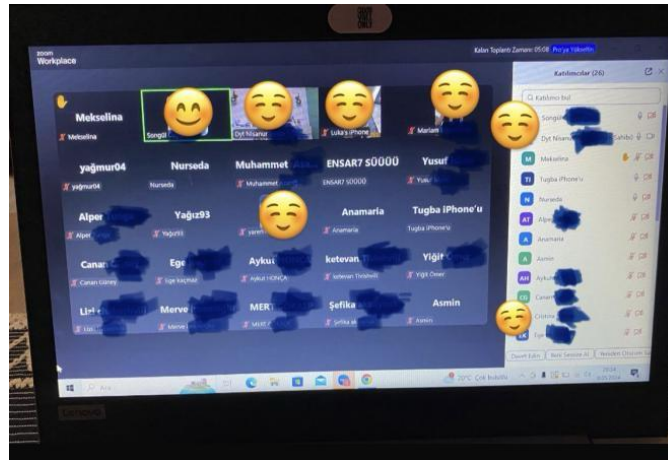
zoom
Workplace

Kalan Toplantı Zamanı: 05:08 Pro'ya Yükseltin

Mekselina
Mekselina
Songül
Dyt Nisanur
Luka's iPhone
Mariam

yağmur04
yağmur04
Nurseda
Nurseda
Muhammet
Muhammet
ENSAR7 S0000
ENSAR7 S0000
Yusuf
Yusuf

Alper
Alper
Yağız93
Yağız93
Anamaria
Anamaria
Tugba iPhone'u
Tugba iPhone'u

Canan
Canan Güney
Ege
Ege
Aykut
Aykut HONCA
ketevan
ketevan
Yiğit
Yiğit Ömer

Merve
Merve
MERT
MERT
Şefika
Şefika
Asmin
Asmin

Katılımcılar (26)
Katılımcı bul
Songül
Dyt Nisanur
Mekselina
Tugba iPhone'u
Nurseda
Alper
Anamaria
Asmin
Aykut
Canan
Cristina
Eyüp

Davet Edin
Tüm Sesini Kapat
Ara
20°C Çok bulutlu